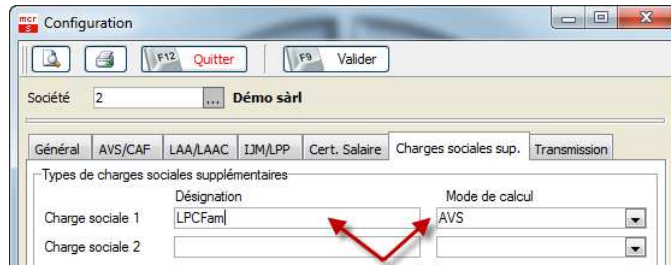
mcr s Configuration

F12 Quitter

F9 Valider

Société 2 ... Démo sàrl

Général | AVS/CAF | LAA/LAAC | IJM/LPP | Cert. Salaire | Charges sociales sup. | Transmission

Types de charges sociales supplémentaires

Désignation

Mode de calcul

Charge sociale 1 LPCFam AVS

Charge sociale 2